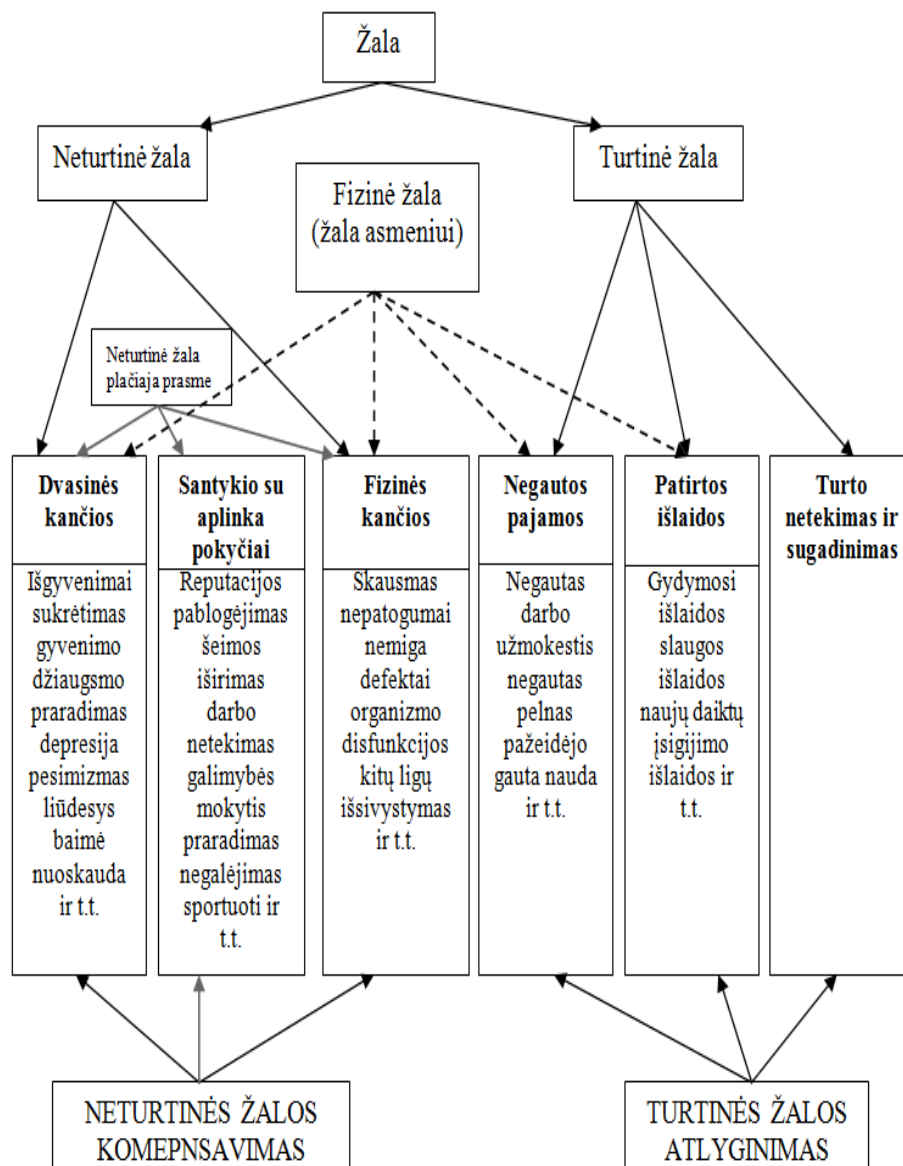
Žala

Neturtinė žala

Fizinė žala (žala asmeniui)

Turtinė žala

Neturtinė žala plačiaja prasme

**Dvasinės kančios**

Išgyvenimai sukrėtimas gyvenimo džiaugsmo praradimas depresija pesimizmas liūdesys baimė nuoskauda ir t.t.

**Santykio su aplinka pokyčiai**

Reputacijos pablogėjimas šeimos iširimas darbo netekimas galimybės mokytis praradimas negalėjimas sportuoti ir t.t.

**Fizinės kančios**

Skausmas nepatogumai nemiga defektai organizmo disfunkcijos kitų ligų išsivystymas ir t.t.

**Negautos pajamos**

Negautas darbo užmokestis negautas pelnas pažeidėjo gauta nauda ir t.t.

**Patirtos išlaidos**

Gydymosi išlaidos slaugos išlaidos naujų daiktų įsigijimo išlaidos ir t.t.

**Turto netekimas ir sugadinimas**

NETURTINĖS ŽALOS KOMEPNSAVIMAS

TURTINĖS ŽALOS ATLYGINIMAS